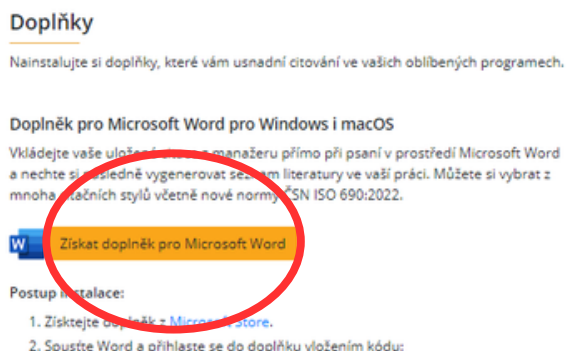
Doplňky

Nainstalujte si doplňky, které vám usnadní citování ve vašich oblíbených programech.

Doplněk pro Microsoft Word pro Windows i macOS

Vkládejte vaše uložené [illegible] manažeru přímo při psaní v prostředí Microsoft Word a nechte si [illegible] vygenerovat seznam literatury ve vaší práci. Můžete si vybrat z mnoha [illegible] citačních stylů včetně nové normy ČSN ISO 690:2022.

Získat doplněk pro Microsoft Word

Postup instalace:

1. Získejte doplněk z Microsoft Store.
2. Spusťte Word a přihlaste se do doplňku vložením kódu: